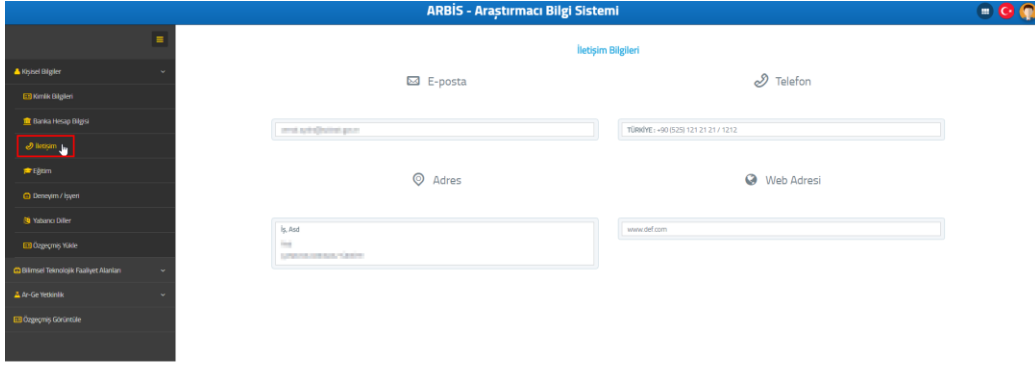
ARBİS - Araştırmacı Bilgi Sistemi

Kişisel Bilgiler
Kimlik Bilgileri
Banka Hesap Bilgisi
İletişim
Eğitim
Deneyim / İşyeri
Yabancı Diller
Özgeçmiş Yükle
Bilimsel Teknolojik Faaliyet Alanları
Ar-Ge Yetkinlik
Özgeçmiş Görüntüle

İletişim Bilgileri

E-posta
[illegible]

Telefon
TÜRKİYE : +90 (525) 121 21 21 / 1212

Adres
İş, Asd
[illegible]
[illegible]

Web Adresi
www.def.com